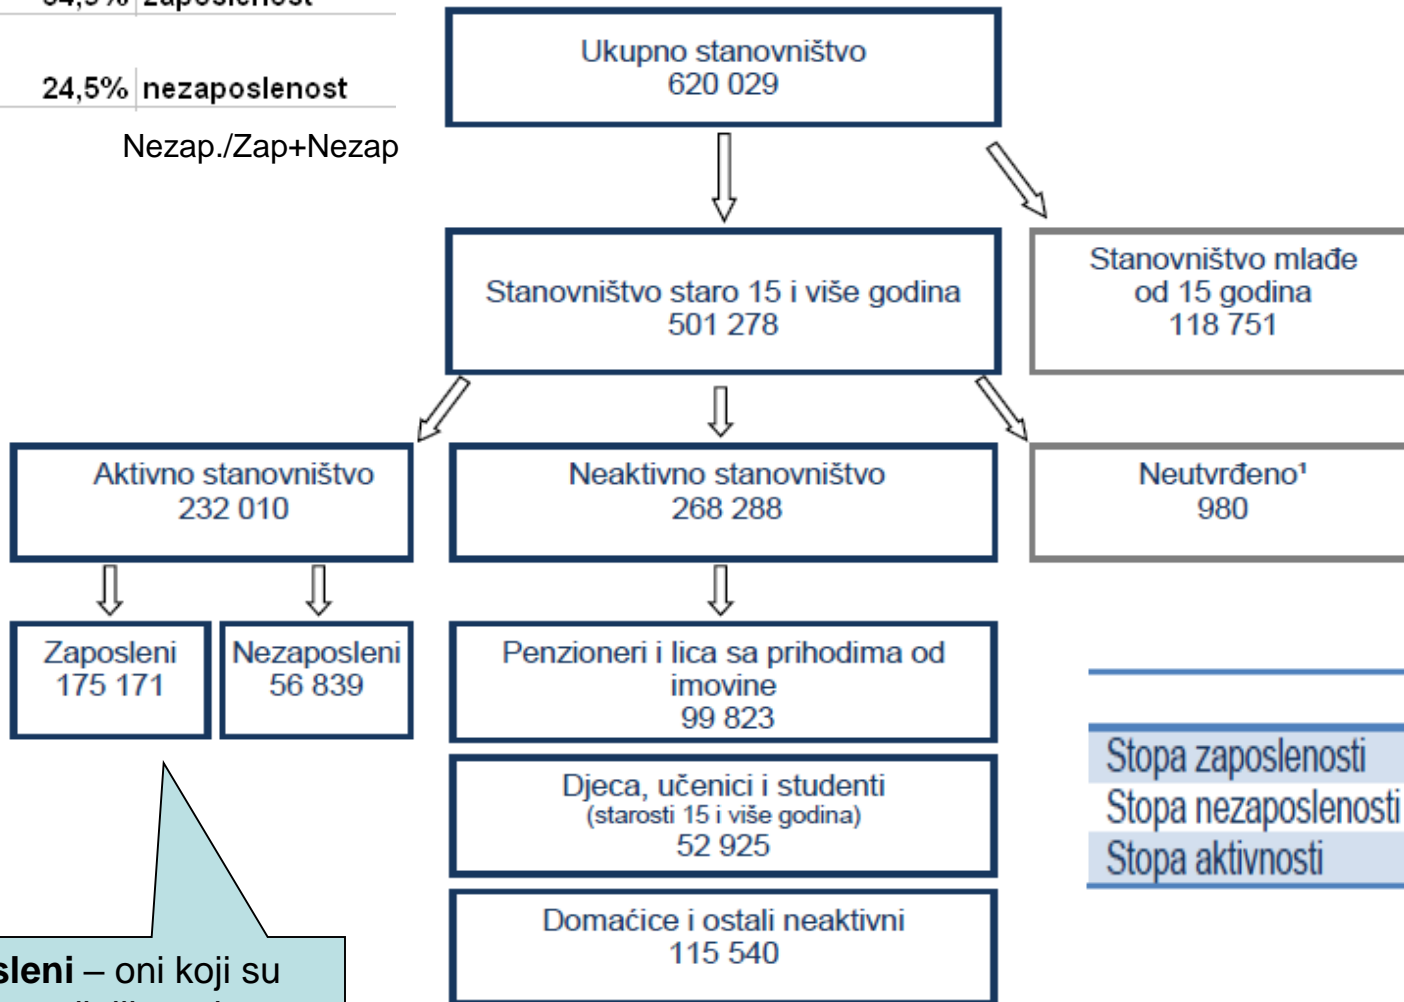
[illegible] zaposlenost

24,5% nezaposlenost

Nezap./Zap+Nezap

Ukupno stanovništvo
620 029

Stanovništvo staro 15 i više godina
501 278

Stanovništvo mlađe od 15 godina
118 751

Aktivno stanovništvo
232 010

Neaktivno stanovništvo
268 288

Neutvrđeno¹
980

Zaposleni
175 171

Nezaposleni
56 839

Penzioneri i lica sa prihodima od imovine
99 823

Djeca, učenici i studenti
(starosti 15 i više godina)
52 925

Domaćice i ostali neaktivni
115 540

Stopa zaposlenosti
Stopa nezaposlenosti
Stopa aktivnosti

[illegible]sleni – oni koji su